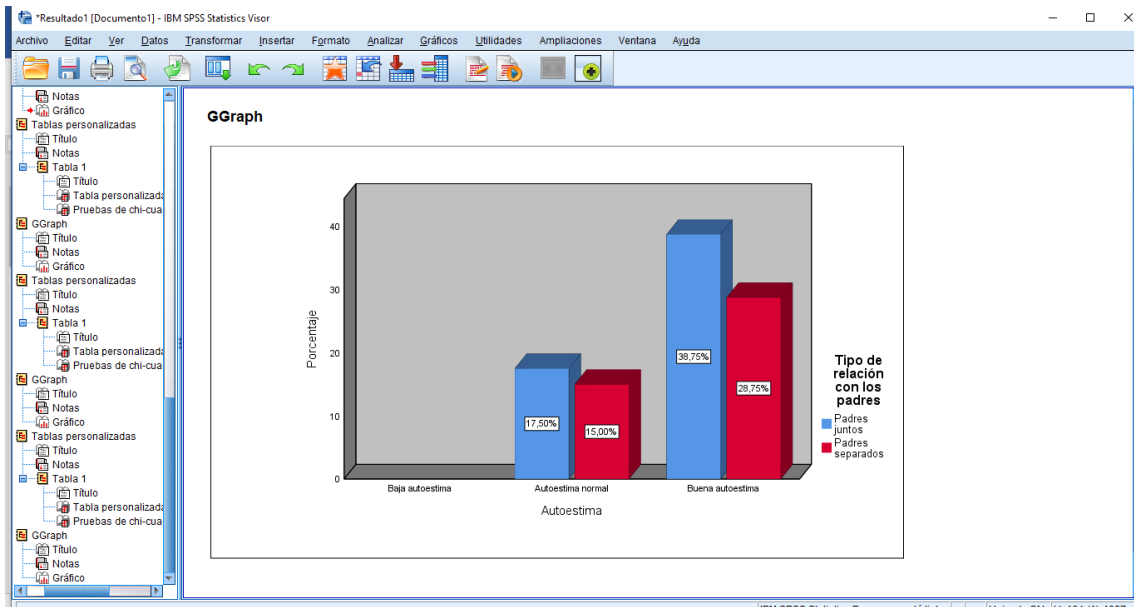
*Resultado1 [Documento1] - IBM SPSS Statistics Visor

Archivo Editar Ver Datos Transformar Insertar Formato Analizar Gráficos Utilidades Ampliaciones Ventana Ayuda

Notas
Gráfico
Tablas personalizadas
Título
Notas
Tabla 1
Título
Tabla personalizada
Pruebas de chi-cua
GGraph
Título
Notas
Gráfico
Tablas personalizadas
Título
Notas
Tabla 1
Título
Tabla personalizada
Pruebas de chi-cua
GGraph
Título
Notas
Gráfico
Tablas personalizadas
Título
Notas
Tabla 1
Título
Tabla personalizada
Pruebas de chi-cua
GGraph
Título
Notas
Gráfico

GGraph

Porcentaje

40
30
20
10
0

17,50%
15,00%
38,75%
28,75%

Baja autoestima
Autoestima normal
Buena autoestima

Autoestima

Tipo de relación con los padres
Padres juntos
Padres separados